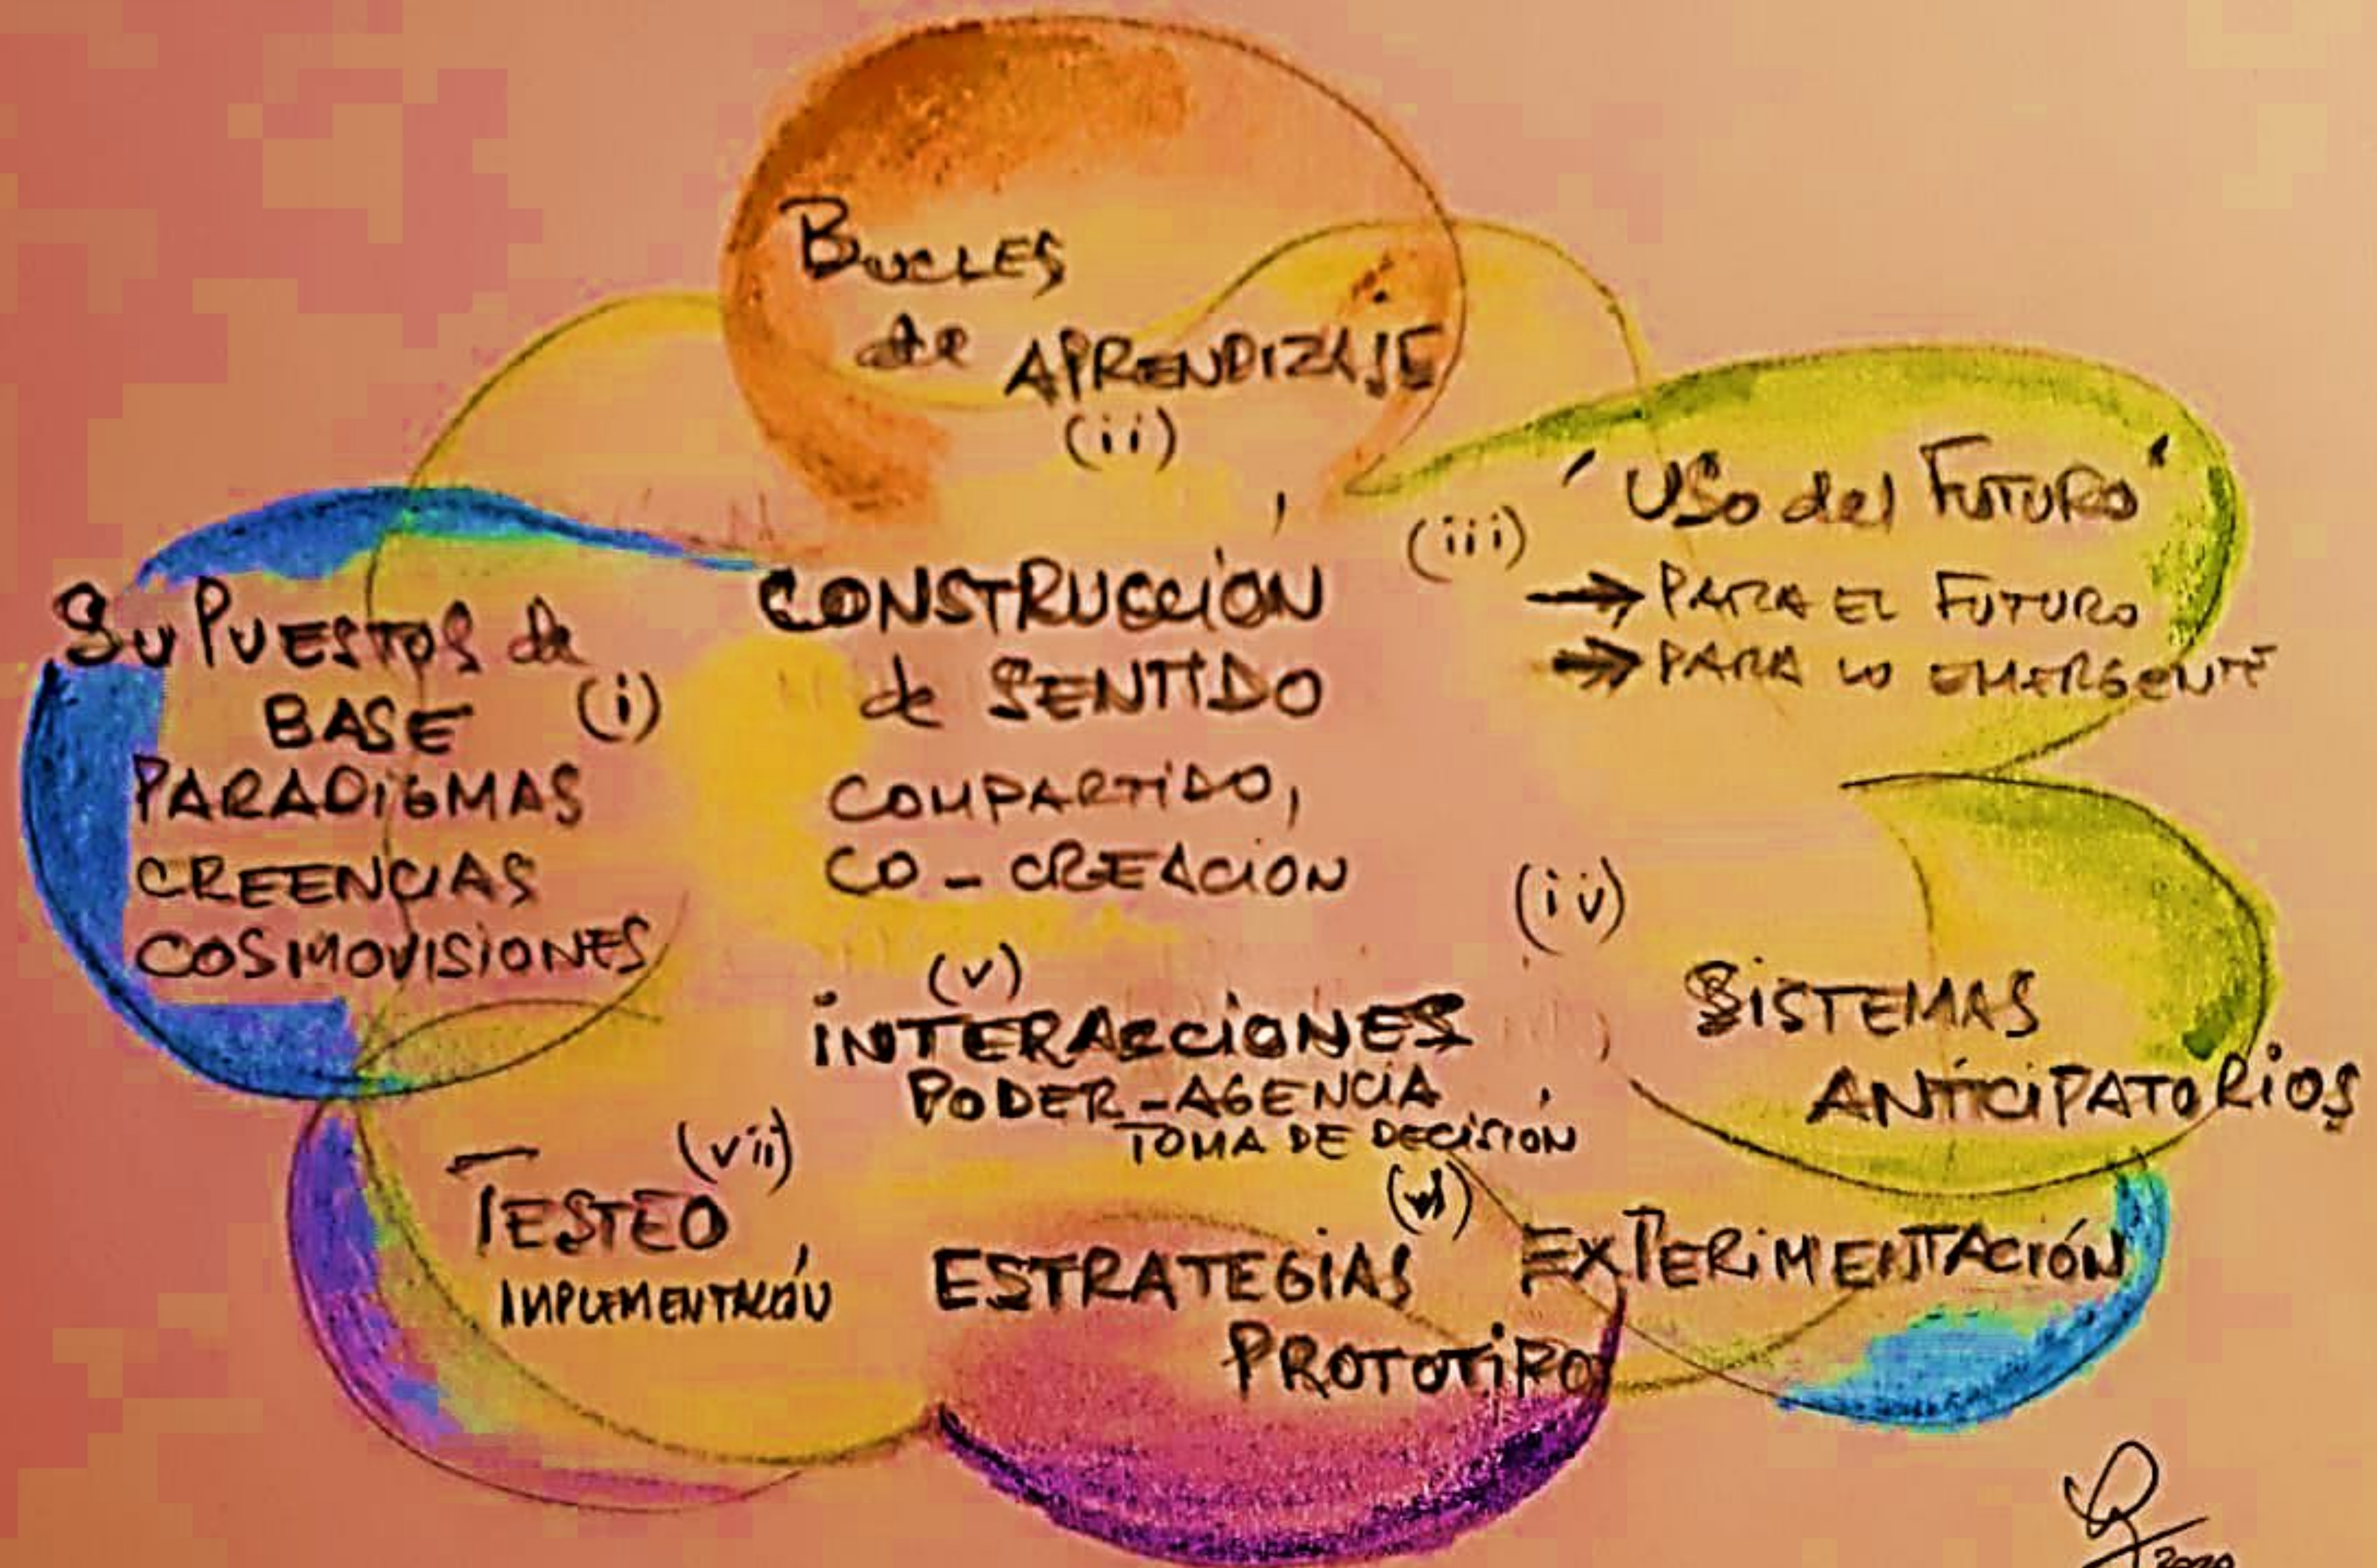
BUCLES de APRENDIZAJE (ii)

'USO del FUTURO' (iii)
→ PARA EL FUTURO
→ PARA LO EMERGENTE

SUPUESTOS de BASE (i)
PARADIGMAS
CREENCIAS
COSMOVISIONES

CONSTRUCCION de SENTIDO
COMPARTIDO,
CO-CREACION

(iv)
SISTEMAS ANTICIPATORIOS

(v)
INTERACCIONES
PODER-AGENCIA
TOMA DE DECISION

(vii)
TESTEO
IMPLEMENTACIÓN

(vi)
ESTRATEGIAS
PROTOTIPO

EXPERIMENTACIÓN

2020